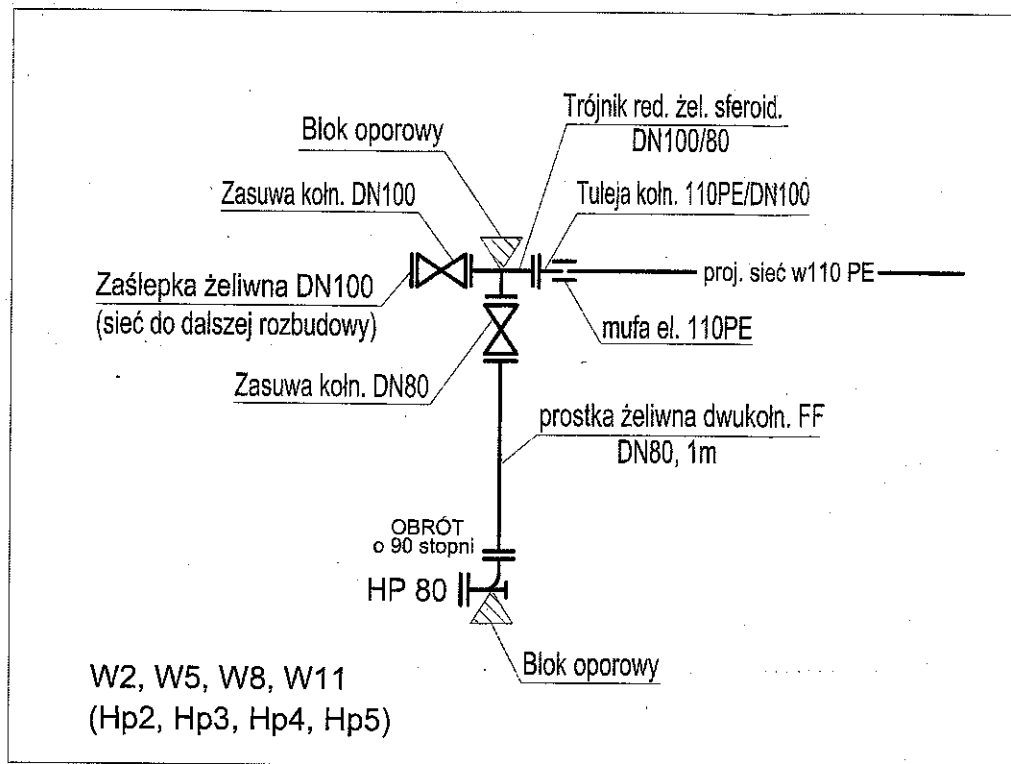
Blok oporowy

Trójnik red. żel. sferoid. DN100/80

Zasuwa kołn. DN100

Tuleja kołn. 110PE/DN100

Zaślepka żeliwna DN100 (sieć do dalszej rozbudowy)

proj. sieć w110 PE

mufa el. 110PE

Zasuwa kołn. DN80

prostka żeliwna dwukołn. FF DN80, 1m

OBRÓT o 90 stopni

HP 80

Blok oporowy

W2, W5, W8, W11
(Hp2, Hp3, Hp4, Hp5)